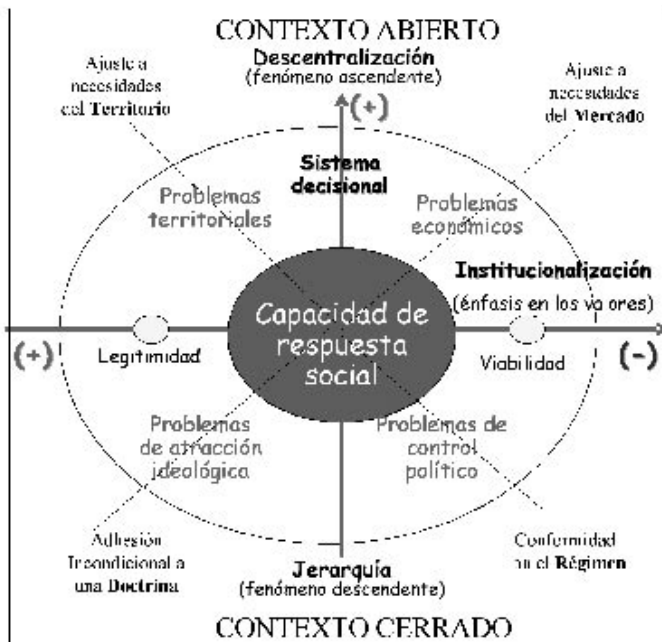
CONTEXTO ABIERTO

Descentralización
(fenómeno ascendente)

(+)

Ajuste a necesidades del Territorio

Ajuste a necesidades del Mercado

Sistema decisional

Problemas territoriales

Problemas económicos

Institucionalización
(énfasis en los valores)

(+)

Legitimidad

Capacidad de respuesta social

Viabilidad

(-)

Problemas de atracción ideológica

Problemas de control político

Adhesión Incondicional a una Doctrina

Conformidad al Régimen

Jerarquía
(fenómeno descendente)

CONTEXTO CERRADO